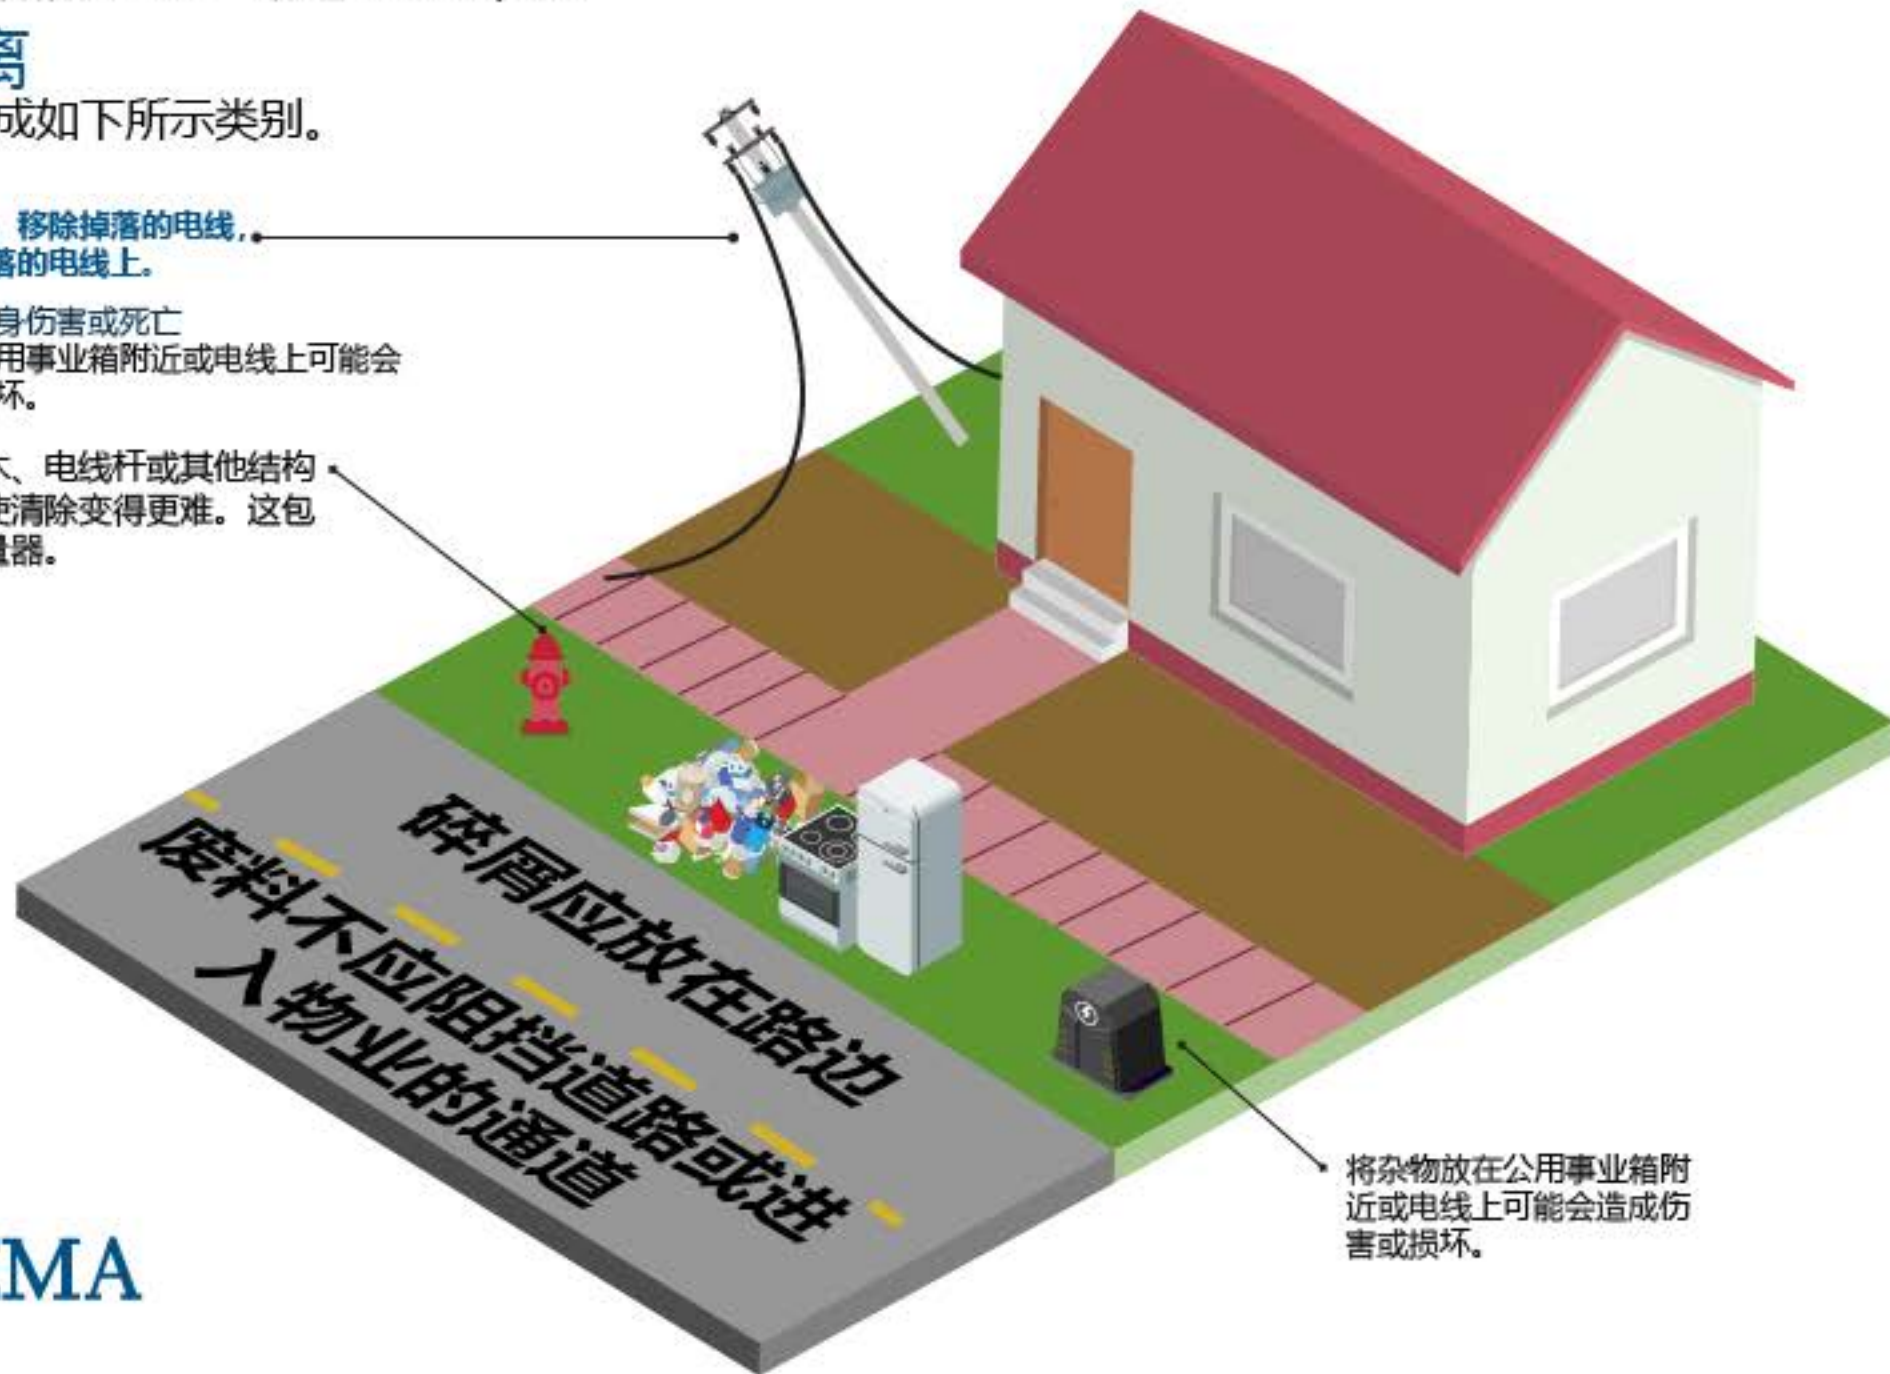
离

成如下所示类别。

移除掉落的电线，
落的电线上。

身伤害或死亡
用事业箱附近或电线上可能会
坏。

木、电线杆或其他结构
使清除变得更难。这包
器。

碎屑应放在路边

废料不应阻挡道路或进
入物业的通道

将杂物放在公用事业箱附近或电线上可能会造成伤害或损坏。

MA